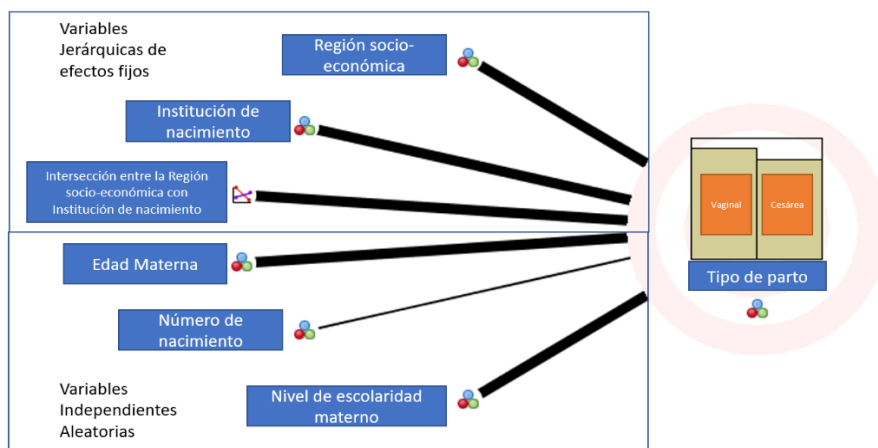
Variables Jerárquicas de efectos fijos

Región socio-económica

Institución de nacimiento

Intersección entre la Región socio-económica con Institución de nacimiento

Edad Materna

Número de nacimiento

Variables Independientes Aleatorias

Nivel de escolaridad materno

Vaginal

Cesárea

Tipo de parto